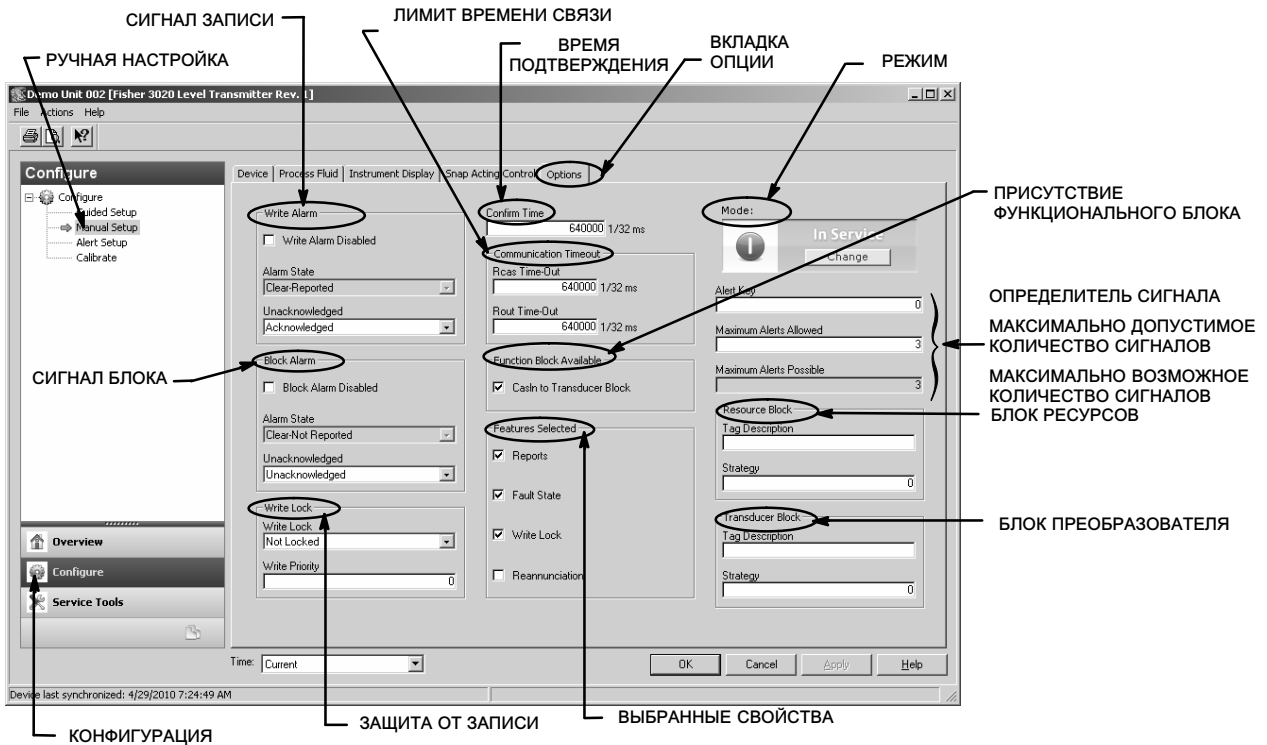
СИГНАЛ ЗАПИСИ

ЛИМИТ ВРЕМЕНИ СВЯЗИ

РУЧНАЯ НАСТРОЙКА

ВРЕМЯ ПОДТВЕРЖДЕНИЯ

ВКЛАДКА ОПЦИИ

РЕЖИМ

Demo Unit 002 [Fisher 3020 Level Transmitter Rev. 1]

File Actions Help

Configure

Configure
Guided Setup
Manual Setup
Alert Setup
Calibrate

Device | Process Fluid | Instrument Display | Snap Acting Control | Options

Write Alarm
Write Alarm Disabled
Alarm State
Clear-Reported
Unacknowledged
Acknowledged

Confirm Time
640000 1/32 ms

Communication Timeout
Rcas Time-Out
640000 1/32 ms
Rout Time-Out
640000 1/32 ms

Mode:
In Service
Change

ПРИСУТСТВИЕ ФУНКЦИОНАЛЬНОГО БЛОКА

Alert Key
0
Maximum Alerts Allowed
3
Maximum Alerts Possible
3

ОПРЕДЕЛИТЕЛЬ СИГНАЛА

МАКСИМАЛЬНО ДОПУСТИМОЕ КОЛИЧЕСТВО СИГНАЛОВ

МАКСИМАЛЬНО ВОЗМОЖНОЕ КОЛИЧЕСТВО СИГНАЛОВ

БЛОК РЕСУРСОВ

СИГНАЛ БЛОКА

Block Alarm
Block Alarm Disabled
Alarm State
Clear-Not Reported
Unacknowledged
Unacknowledged

Function Block Available
CasIn to Transducer Block

Features Selected
Reports
Fault State
Write Lock
Reannunciation

Resource Block
Tag Description
Strategy
0

Transducer Block
Tag Description
Strategy
0

БЛОК ПРЕОБРАЗОВАТЕЛЯ

Write Lock
Write Lock
Not Locked
Write Priority
0

Overview
Configure
Service Tools

Time: Current

OK Cancel Apply Help

Device last synchronized: 4/29/2010 7:24:49 AM

ЗАЩИТА ОТ ЗАПИСИ

ВЫБРАННЫЕ СВОЙСТВА

КОНФИГУРАЦИЯ